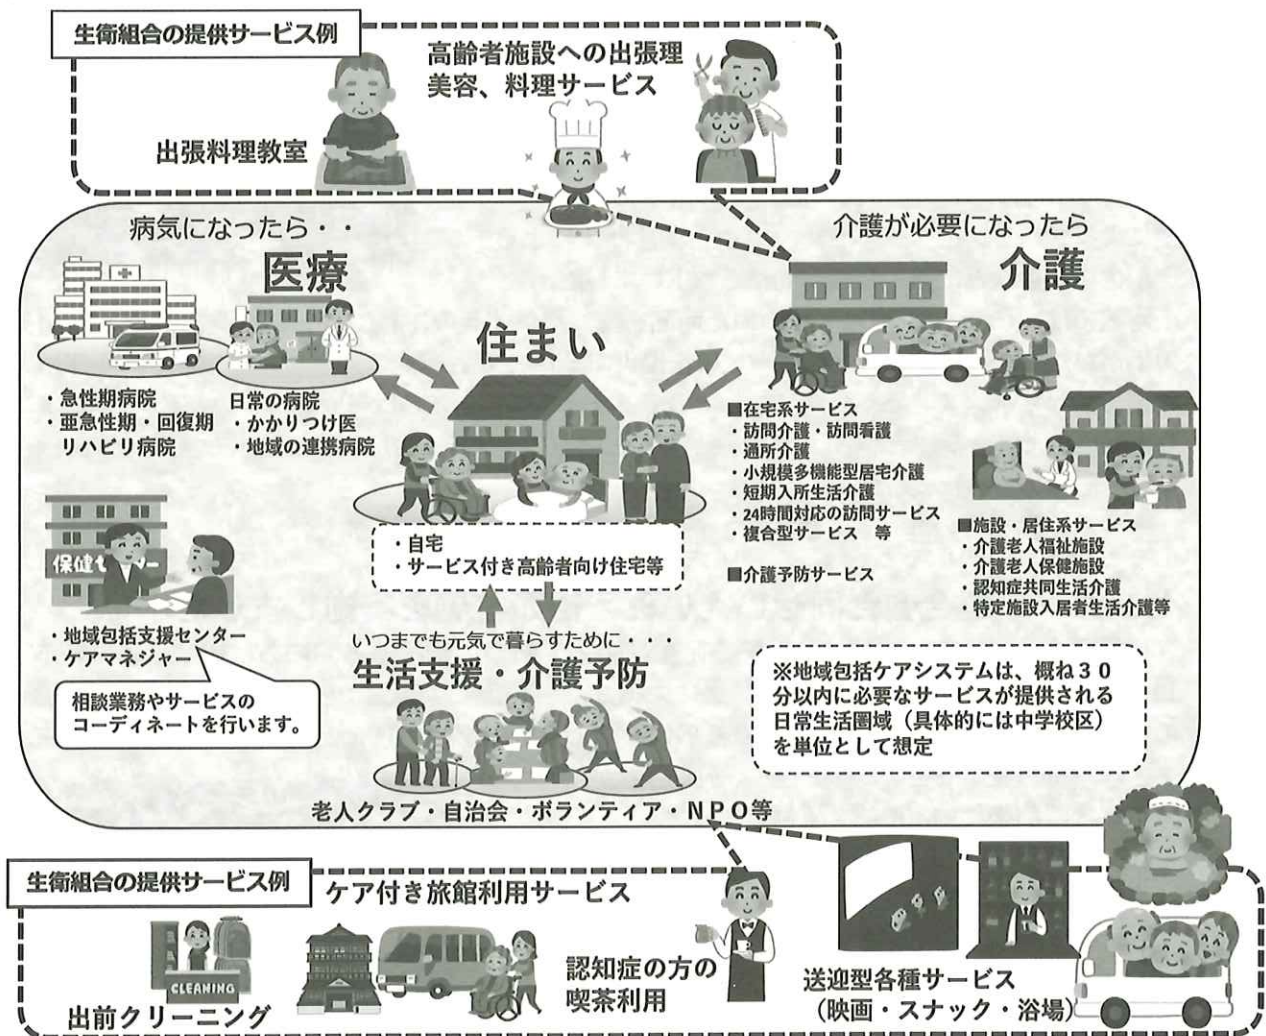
生衛組合の提供サービス例

高齢者施設への出張理美容、料理サービス

出張料理教室

病気になったら・・

医療

・急性期病院
・亜急性期・回復期リハビリ病院

日常の病院
・かかりつけ医
・地域の連携病院

住まい

・自宅
・サービス付き高齢者向け住宅等

介護が必要になったら

介護

■在宅系サービス
・訪問介護・訪問看護
・通所介護
・小規模多機能型居宅介護
・短期入所生活介護
・24時間対応の訪問サービス
・複合型サービス　等

■介護予防サービス

■施設・居住系サービス
・介護老人福祉施設
・介護老人保健施設
・認知症共同生活介護
・特定施設入居者生活介護等

保健セ

・地域包括支援センター
・ケアマネジャー

相談業務やサービスのコーディネートを行います。

いつまでも元気で暮らすために・・・

生活支援・介護予防

老人クラブ・自治会・ボランティア・NPO等

※地域包括ケアシステムは、概ね30分以内に必要なサービスが提供される日常生活圏域（具体的には中学校区）を単位として想定

生衛組合の提供サービス例

ケア付き旅館利用サービス

CLEANING

出前クリーニング

認知症の方の喫茶利用

送迎型各種サービス（映画・スナック・浴場）